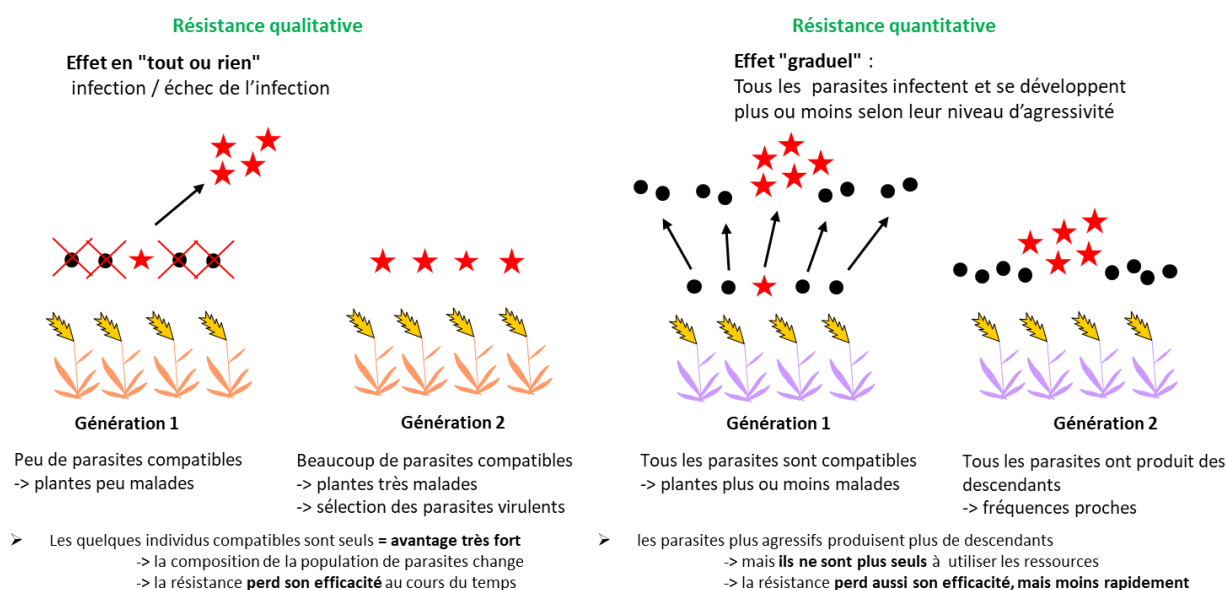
Résistance qualitative

Effet en "tout ou rien"
infection / échec de l'infection

Génération 1

Peu de parasites compatibles
-> plantes peu malades

Génération 2

Beaucoup de parasites compatibles
-> plantes très malades
-> sélection des parasites virulents

➢ Les quelques individus compatibles sont seuls = avantage très fort
-> la composition de la population de parasites change
-> la résistance perd son efficacité au cours du temps

Résistance quantitative

Effet "graduel" :
Tous les parasites infectent et se développent plus ou moins selon leur niveau d'agressivité

Génération 1

Tous les parasites sont compatibles
-> plantes plus ou moins malades

Génération 2

Tous les parasites ont produit des descendants
-> fréquences proches

➢ les parasites plus agressifs produisent plus de descendants
-> mais ils ne sont plus seuls à utiliser les ressources
-> la résistance perd aussi son efficacité, mais moins rapidement